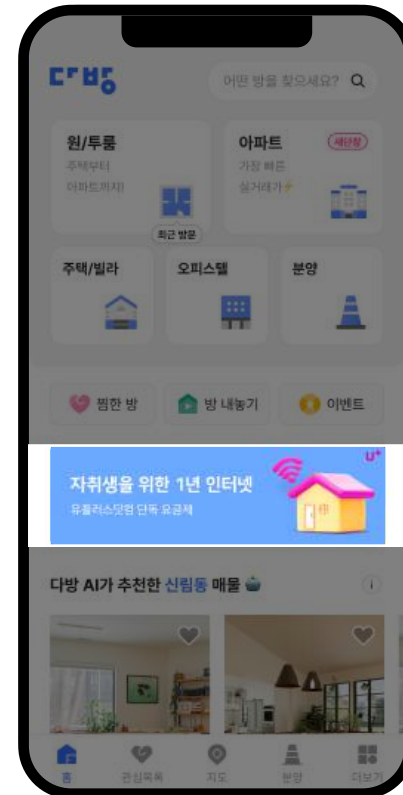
다방

어떤 방을 찾으세요?

원/투룸
주택부터
아파트까지

최근 방문

아파트
새단장
가장 빠른
실거래가⚡

주택/빌라

오피스텔

분양

찜한 방

방 내놓기

이벤트

U+
자취생을 위한 1년 인터넷
유플러스닷컴 단독 요금제

다방 AI가 추천한 신림동 매물

i

홈

관심목록

지도

분양

더보기